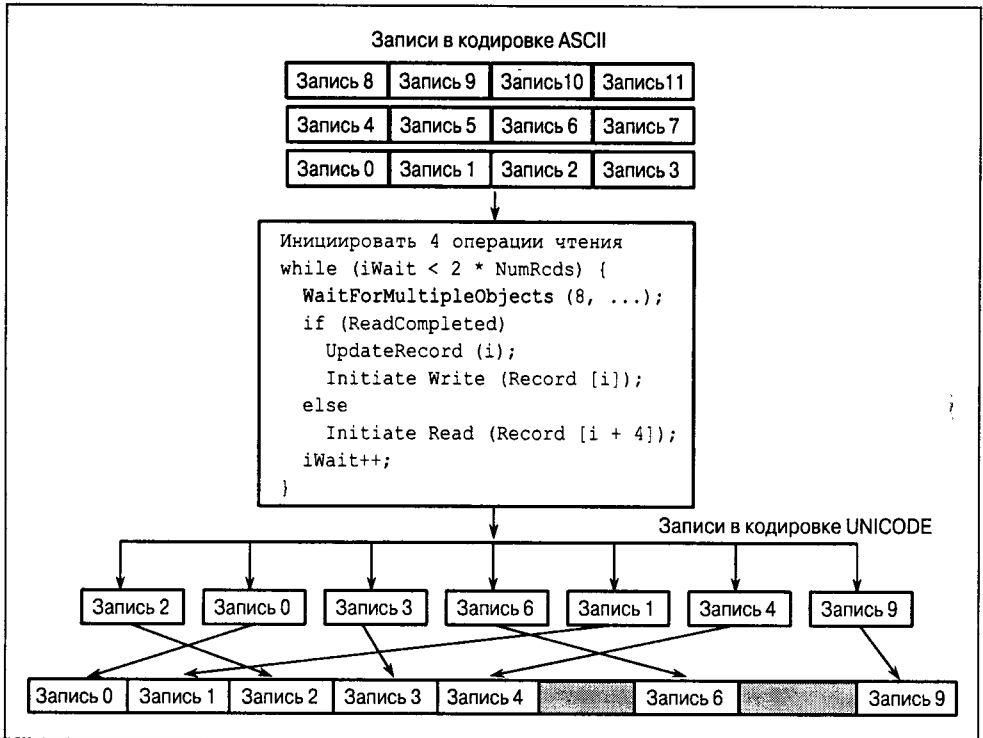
Записи в кодировке ASCII

| Запись 8 | Запись 9 | Запись10 | Запись11 |
|---|---|---|---|
| Запись 4 | Запись 5 | Запись 6 | Запись 7 |
| Запись 0 | Запись 1 | Запись 2 | Запись 3 |

Инициировать 4 операции чтения
while (iWait < 2 * NumRcds) {
WaitForMultipleObjects (8, ...);
if (ReadCompleted)
UpdateRecord (i);
Initiate Write (Record [i]);
else
Initiate Read (Record [i + 4]);
iWait++;
}

Записи в кодировке UNICODE

Запись 2 Запись 0 Запись 3 Запись 6 Запись 1 Запись 4 Запись 9

| Запись 0 | Запись 1 | Запись 2 | Запись 3 | Запись 4 | | Запись 6 | | Запись 9 |
|---|---|---|---|---|---|---|---|---|